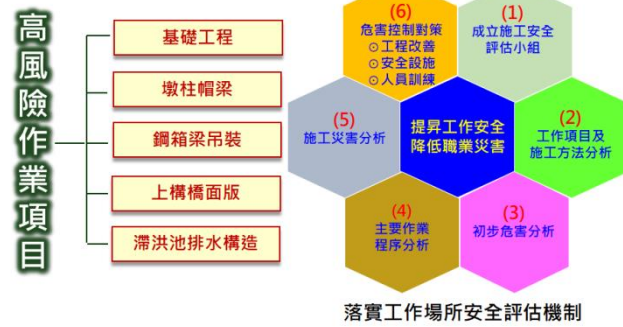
高風險作業項目

基礎工程

墩柱帽梁

鋼箱梁吊裝

上構橋面版

滯洪池排水構造

(6)
危害控制對策
⊙工程改善
⊙安全設施
⊙人員訓練

(1)
成立施工安全評估小組

(5)
施工災害分析

提昇工作安全
降低職業災害

(2)
工作項目及施工方法分析

(4)
主要作業程序分析

(3)
初步危害分析

落實工作場所安全評估機制